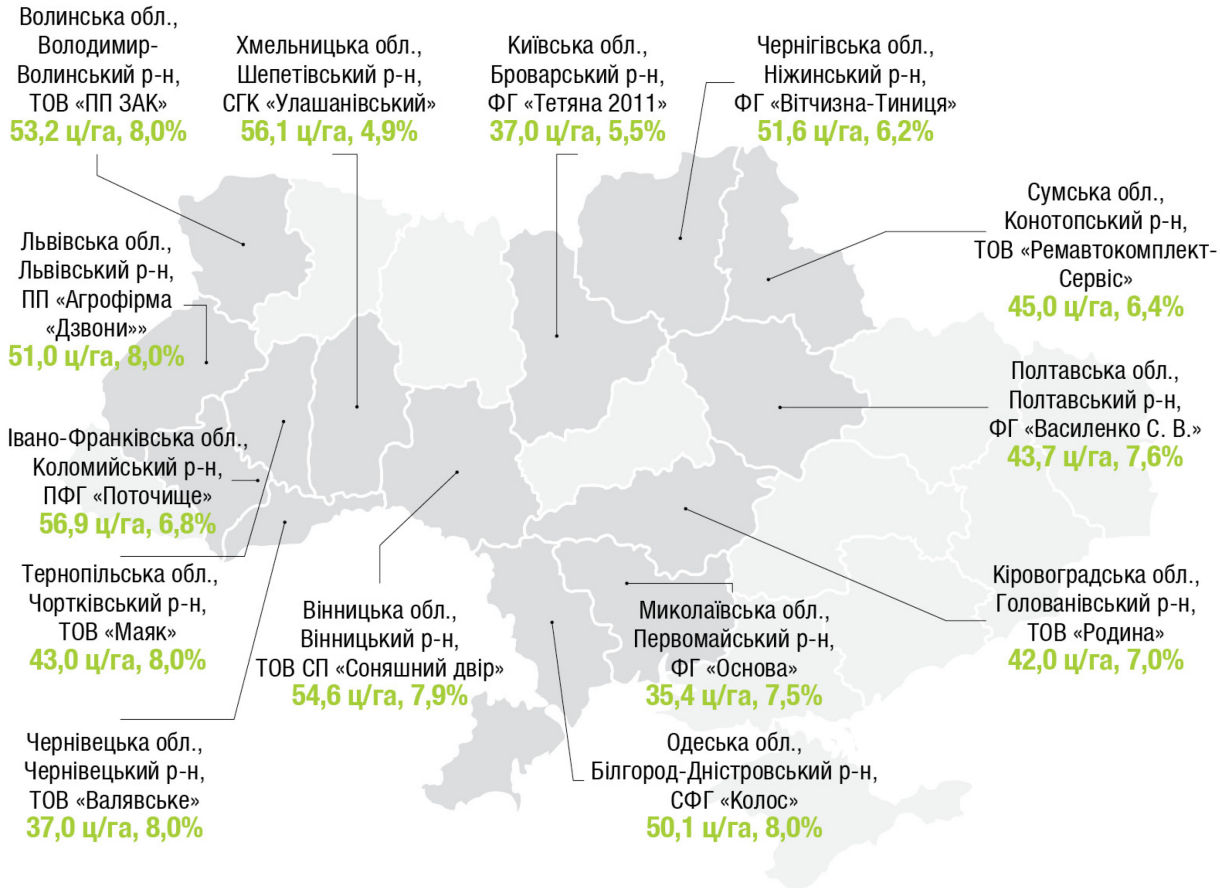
Волинська обл., Володимир-Волинський р-н, ТОВ «ПП ЗАК»
53,2 ц/га, 8,0%

Хмельницька обл., Шепетівський р-н, СГК «Улашанівський»
56,1 ц/га, 4,9%

Київська обл., Броварський р-н, ФГ «Тетяна 2011»
37,0 ц/га, 5,5%

Чернігівська обл., Ніжинський р-н, ФГ «Вітчизна-Тиниця»
51,6 ц/га, 6,2%

Сумська обл., Конотопський р-н, ТОВ «Ремавтокомплект-Сервіс»
45,0 ц/га, 6,4%

Львівська обл., Львівський р-н, ПП «Агрофірма «Дзвони»»
51,0 ц/га, 8,0%

Полтавська обл., Полтавський р-н, ФГ «Василенко С. В.»
43,7 ц/га, 7,6%

Івано-Франківська обл., Коломийський р-н, ПФГ «Поточище»
56,9 ц/га, 6,8%

Тернопільська обл., Чортківський р-н, ТОВ «Маяк»
43,0 ц/га, 8,0%

Вінницька обл., Вінницький р-н, ТОВ СП «Соняшний двір»
54,6 ц/га, 7,9%

Миколаївська обл., Первомайський р-н, ФГ «Основа»
35,4 ц/га, 7,5%

Кіровоградська обл., Голованівський р-н, ТОВ «Родина»
42,0 ц/га, 7,0%

Чернівецька обл., Чернівецький р-н, ТОВ «Валявське»
37,0 ц/га, 8,0%

Одеська обл., Білгород-Дністровський р-н, СФГ «Колос»
50,1 ц/га, 8,0%